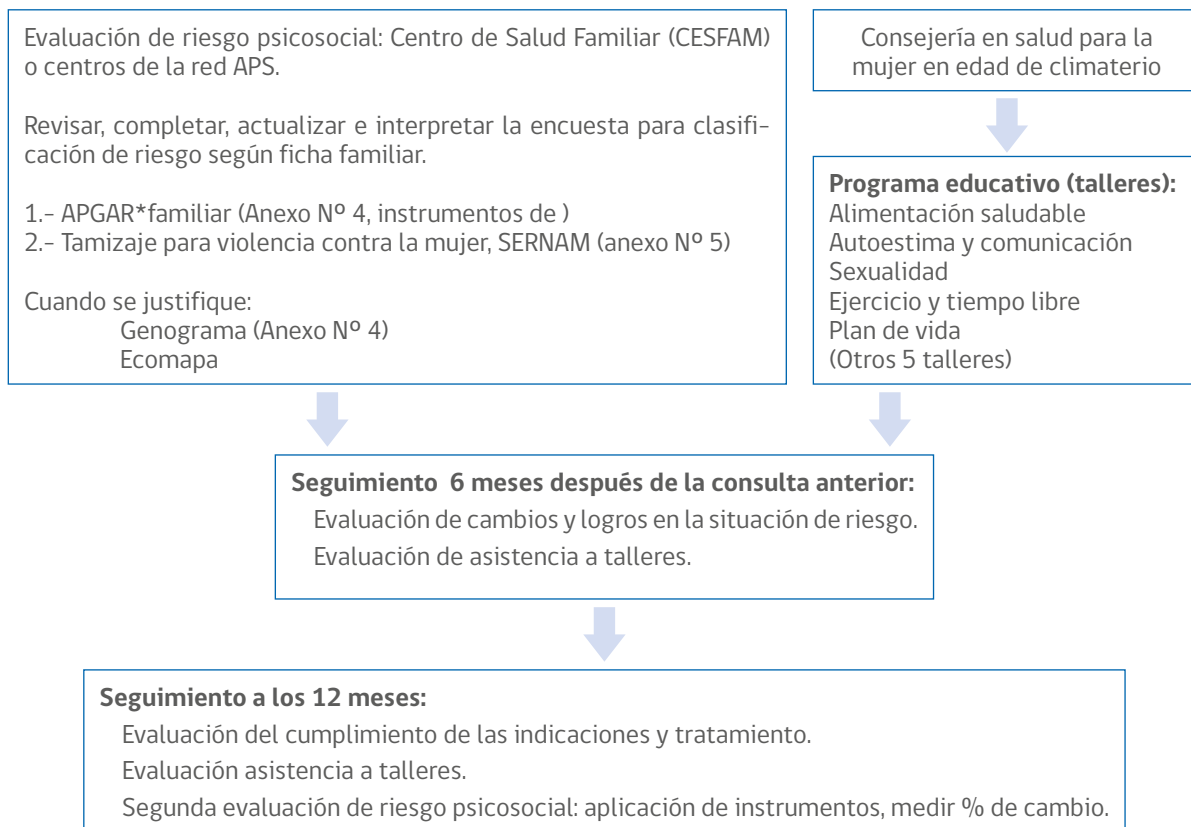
Evaluación de riesgo psicosocial: Centro de Salud Familiar (CESFAM) o centros de la red APS.

Revisar, completar, actualizar e interpretar la encuesta para clasificación de riesgo según ficha familiar.

1.- APGAR*familiar (Anexo Nº 4, instrumentos de )
2.- Tamizaje para violencia contra la mujer, SERNAM (anexo Nº 5)

Cuando se justifique:
Genograma (Anexo Nº 4)
Ecomapa

Consejería en salud para la mujer en edad de climaterio

**Programa educativo (talleres):**
Alimentación saludable
Autoestima y comunicación
Sexualidad
Ejercicio y tiempo libre
Plan de vida
(Otros 5 talleres)

**Seguimiento 6 meses después de la consulta anterior:**
Evaluación de cambios y logros en la situación de riesgo.
Evaluación de asistencia a talleres.

**Seguimiento a los 12 meses:**
Evaluación del cumplimiento de las indicaciones y tratamiento.
Evaluación asistencia a talleres.
Segunda evaluación de riesgo psicosocial: aplicación de instrumentos, medir % de cambio.